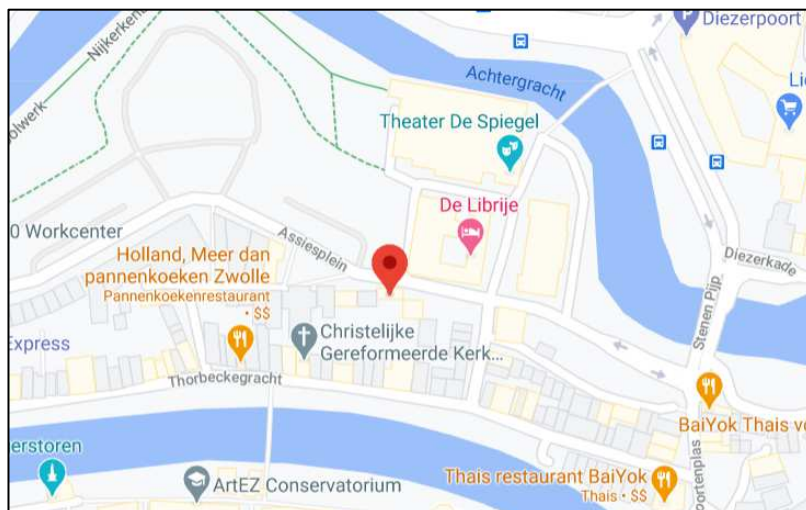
Diezerpoort
Nijkerkenstraat
olwerk
Achtergracht
Theater De Spiegel
Li
De Librije
0 Workcenter
Assiesplein
Holland, Meer dan pannenkoeken Zwolle
Pannenkoekenrestaurant • $$
Diezerkade
Stenen Pijp
Express
Christelijke Gereformeerde Kerk...
Thorbeckegracht
BaiYok Thais vo
erstoren
Thais restaurant BaiYok
Thais • $$
ArtEZ Conservatorium
oortenplas